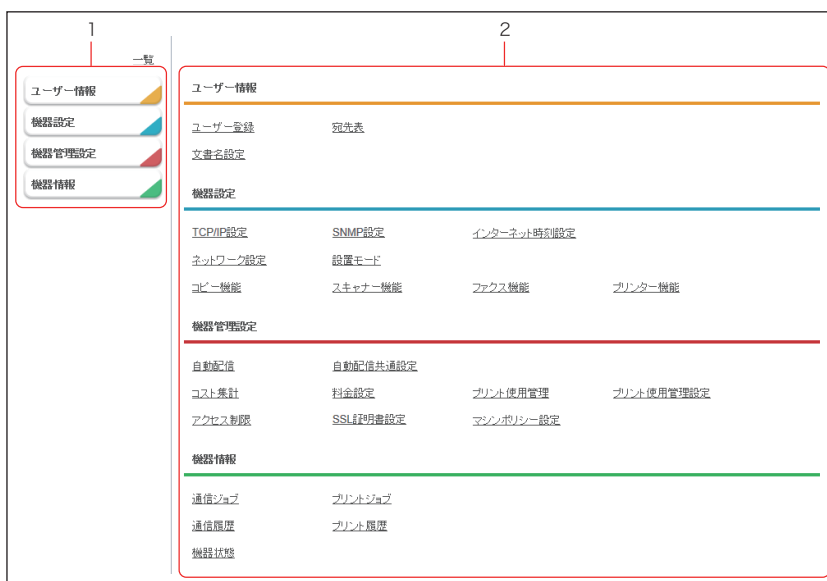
1

一覧

ユーザー情報

機器設定

機器管理設定

機器情報

2

ユーザー情報

ユーザー登録　宛先表

文書名設定

機器設定

TCP/IP設定　SNMP設定　インターネット時刻設定

ネットワーク設定　設置モード

コピー機能　スキャナー機能　ファクス機能　プリンター機能

機器管理設定

自動配信　自動配信共通設定

コスト集計　料金設定　プリント使用管理　プリント使用管理設定

アクセス制限　SSL証明書設定　マシンポリシー設定

機器情報

通信ジョブ　プリントジョブ

通信履歴　プリント履歴

機器状態